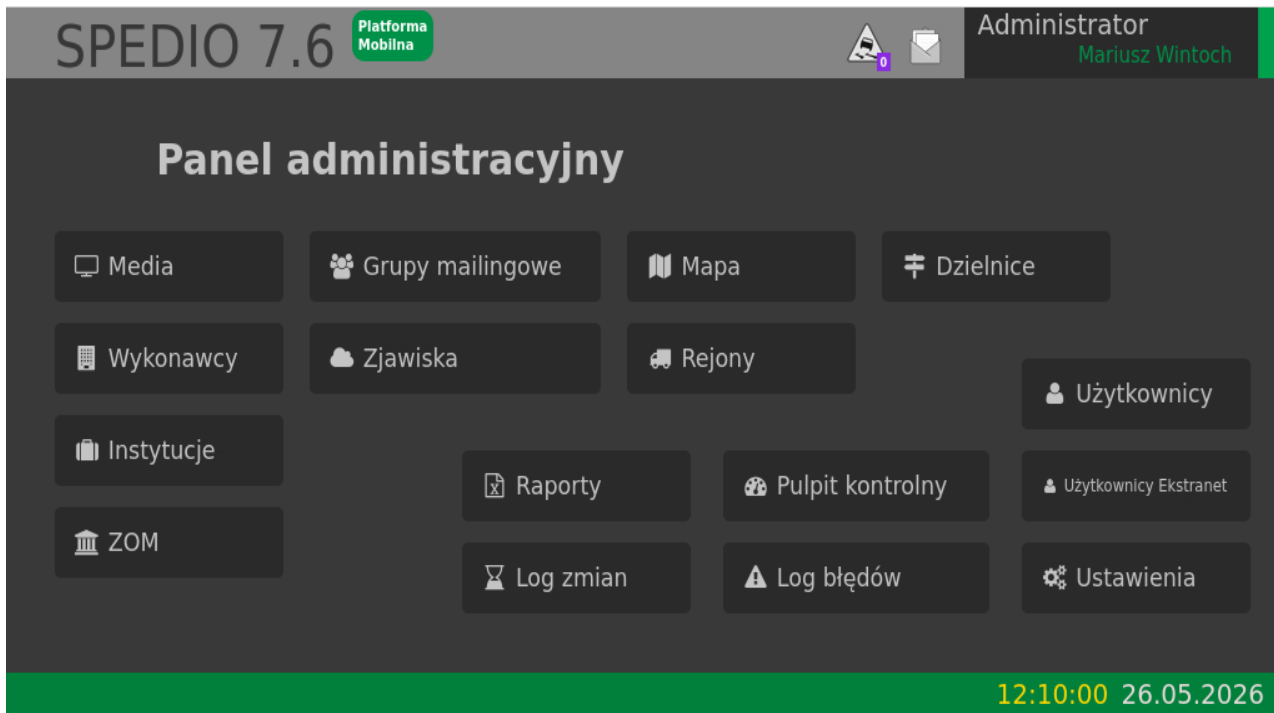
SPEDIO 7.6 Platforma Mobilna

0

Administrator
Mariusz Wintoch

Panel administracyjny

Media

Grupy mailingowe

Mapa

Dzielnice

Wykonawcy

Zjawiska

Rejony

Użytkownicy

Instytucje

Raporty

Pulpit kontrolny

Użytkownicy Ekstranet

ZOM

Log zmian

Log błędów

Ustawienia

12:10:00 26.05.2026